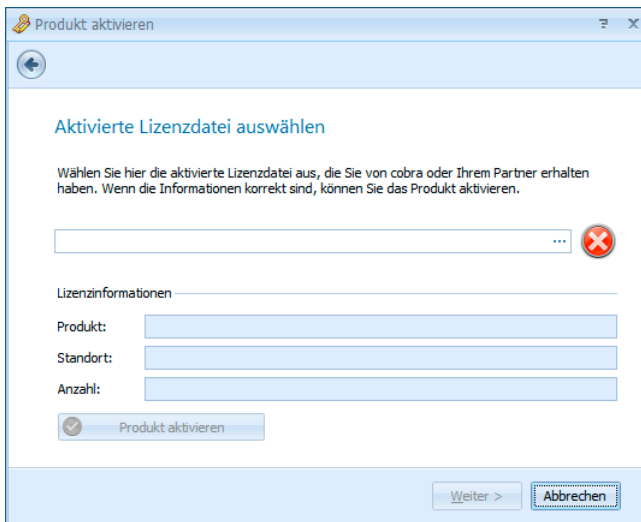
Produkt aktivieren

Aktivierte Lizenzdatei auswählen

Wählen Sie hier die aktivierte Lizenzdatei aus, die Sie von cobra oder Ihrem Partner erhalten haben. Wenn die Informationen korrekt sind, können Sie das Produkt aktivieren.

...

Lizenzinformationen

Produkt:

Standort:

Anzahl:

Produkt aktivieren

Weiter >

Abbrechen